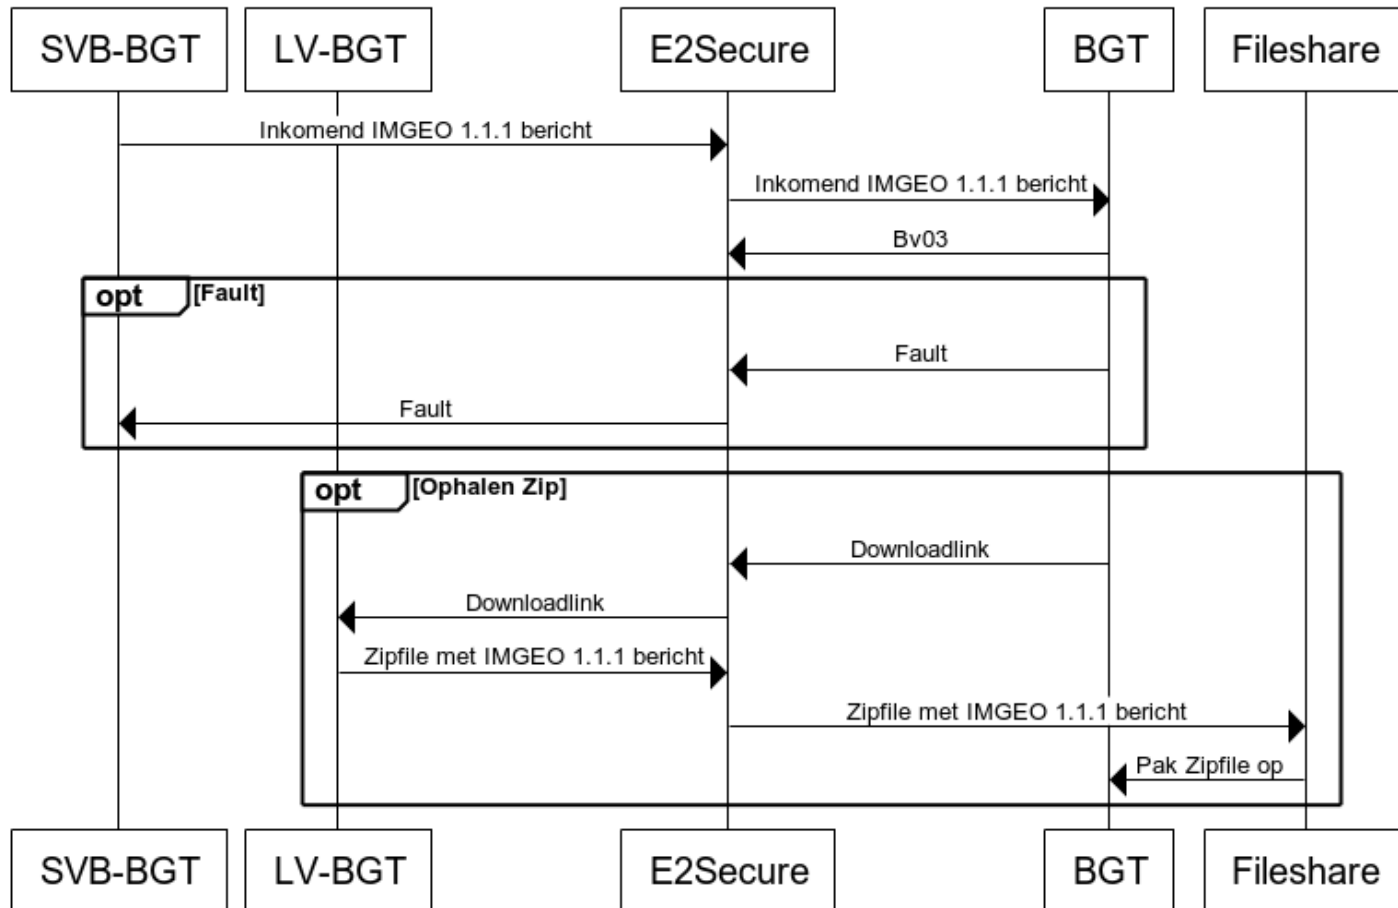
SVB-BGT
LV-BGT
E2Secure
BGT
Fileshare

Inkomend IMGEO 1.1.1 bericht
Inkomend IMGEO 1.1.1 bericht
Bv03

opt [Fault]
Fault
Fault

opt [Ophalen Zip]
Downloadlink
Downloadlink
Zipfile met IMGEO 1.1.1 bericht
Zipfile met IMGEO 1.1.1 bericht
Pak Zipfile op

SVB-BGT
LV-BGT
E2Secure
BGT
Fileshare